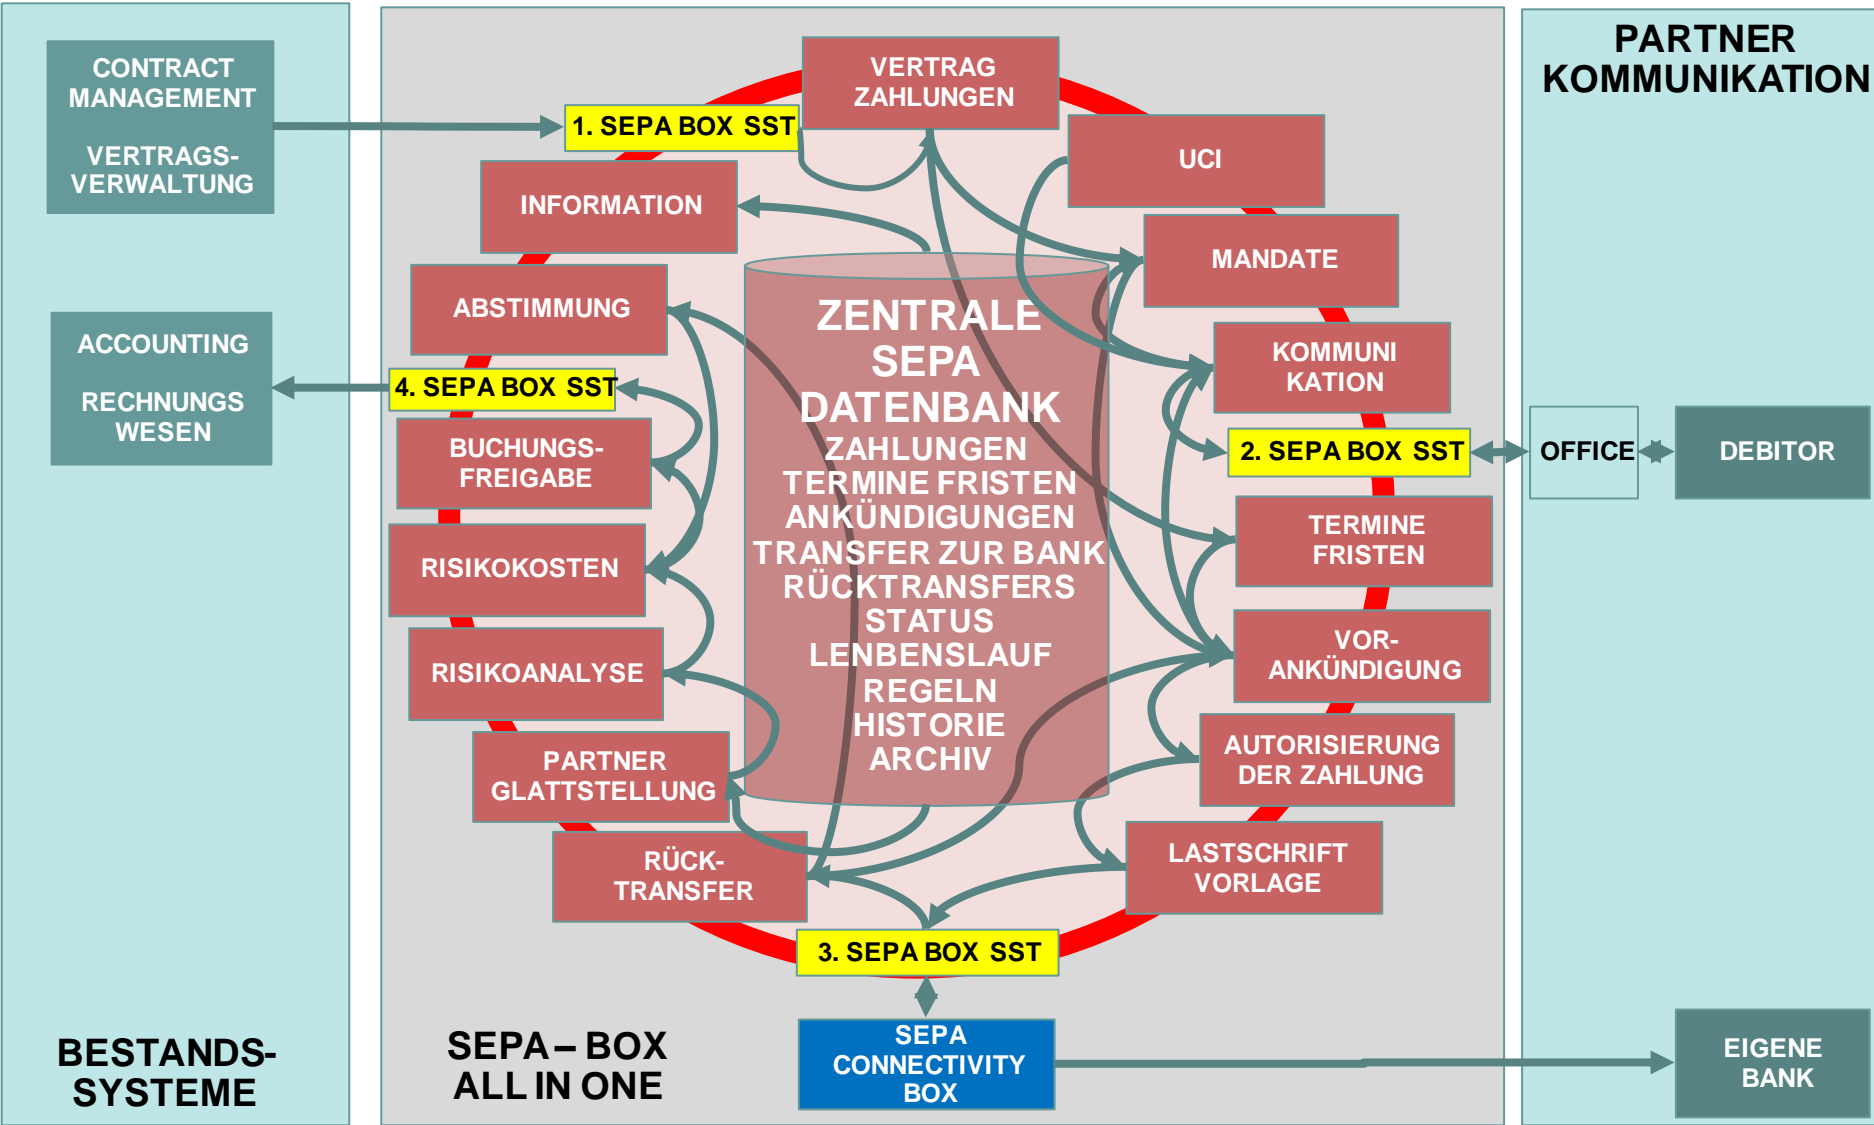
CONTRACT MANAGEMENT

VERTRAGS-VERWALTUNG

ACCOUNTING

RECHNUNGS WESEN

BESTANDS-SYSTEME

1. SEPA BOX SST

VERTRAG ZAHLUNGEN

UCI

INFORMATION

MANDATE

ABSTIMMUNG

KOMMUNI KATION

4. SEPA BOX SST

BUCHUNGS-FREIGABE

2. SEPA BOX SST

RISIKOKOSTEN

TERMINE FRISTEN

RISIKOANALYSE

VOR-ANKÜNDIGUNG

PARTNER GLATTSTELLUNG

AUTORISIERUNG DER ZAHLUNG

RÜCK-TRANSFER

LASTSCHRIFT VORLAGE

3. SEPA BOX SST

ZENTRALE SEPA DATENBANK
ZAHLUNGEN
TERMINE FRISTEN
ANKÜNDIGUNGEN
TRANSFER ZUR BANK
RÜCKTRANSFERS
STATUS
LENBENSLAUF
REGELN
HISTORIE
ARCHIV

SEPA – BOX ALL IN ONE

SEPA CONNECTIVITY BOX

PARTNER KOMMUNIKATION

OFFICE

DEBITOR

EIGENE BANK